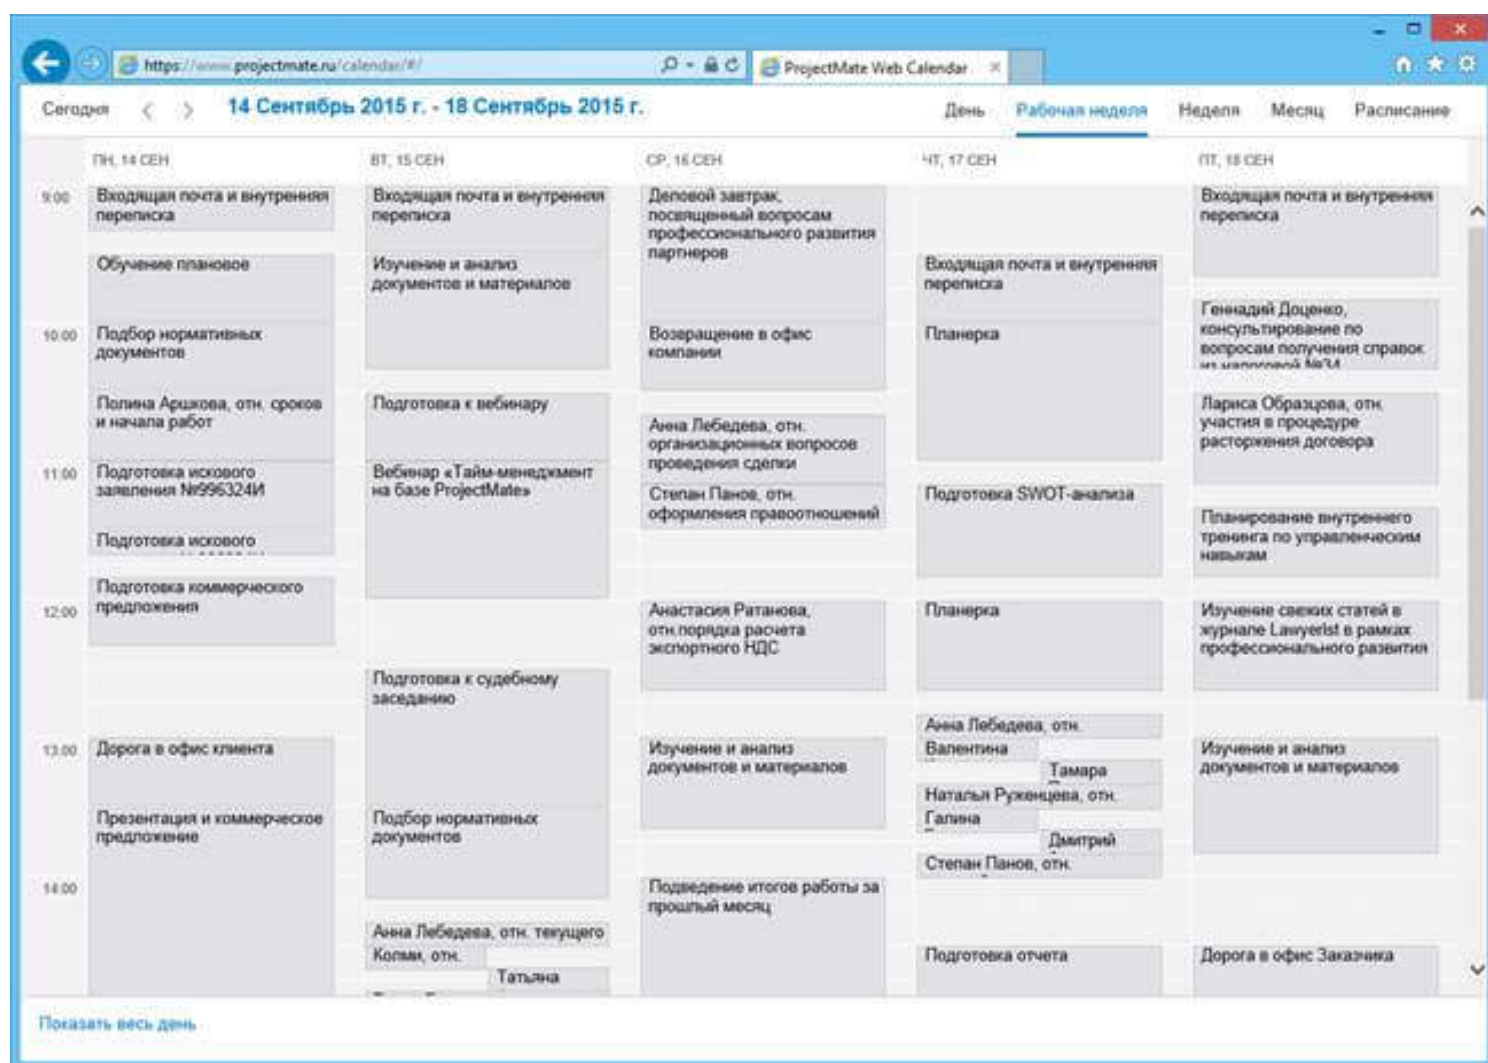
https://www.projectmate.ru/calendar/#/

ProjectMate Web Calendar

Сегодня

14 Сентябрь 2015 г. - 18 Сентябрь 2015 г.

День Рабочая неделя Неделя Месяц Расписание

ПН, 14 СЕН

9:00 Входящая почта и внутренняя переписка

Обучение плановое

10:00 Подбор нормативных документов

Полина Аршкова, отн. сроков и начала работ

11:00 Подготовка искового заявления №996324И

Подготовка искового

Подготовка коммерческого предложения

12:00

13:00 Дорога в офис клиента

Презентация и коммерческое предложение

14:00

ВТ, 15 СЕН

Входящая почта и внутренняя переписка

Изучение и анализ документов и материалов

Подготовка к вебинару

Вебинар «Тайм-менеджмент на базе ProjectMate»

Подготовка к судебному заседанию

Подбор нормативных документов

Анна Лебедева, отн. текущего

Колмак, отн.

Татьяна

СР, 16 СЕН

Деловой завтрак, посвященный вопросам профессионального развития партнеров

Возвращение в офис компании

Анна Лебедева, отн. организационных вопросов проведения сделки

Степан Панов, отн. оформления правоотношений

Анастасия Ратанова, отн.порядка расчета экспортного НДС

Изучение и анализ документов и материалов

Подведение итогов работы за прошлый месяц

ЧТ, 17 СЕН

Входящая почта и внутренняя переписка

Планерка

Подготовка SWOT-анализа

Планерка

Анна Лебедева, отн.

Валентина

Тамара

Наталья Руженцева, отн.

Галина

Дмитрий

Степан Панов, отн.

Подготовка отчета

ПТ, 18 СЕН

Входящая почта и внутренняя переписка

Геннадий Доценко, консультирование по вопросам получения справок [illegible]

Лариса Образцова, отн. участия в процедуре расторжения договора

Планирование внутреннего тренинга по управленческим навыкам

Изучение свежих статей в журнале Lawyerist в рамках профессионального развития

Изучение и анализ документов и материалов

Дорога в офис Заказчика

Показать весь день